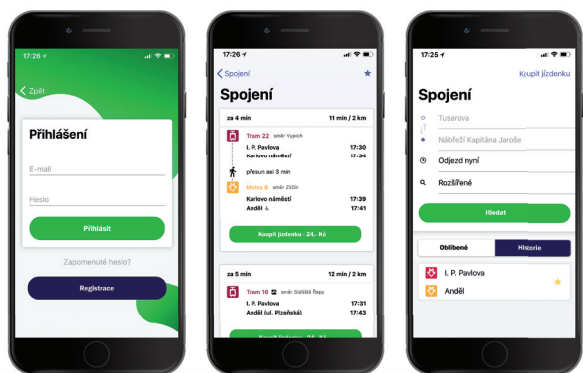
17:26

Zpět

Přihlášení

E-mail

Heslo

Přihlásit

Zapomenuté heslo?

Registrace

17:26

Spojení

Spojení

za 4 min

11 min / 2 km

Tram 22 směr Vypich

I. P. Pavlova

17:30

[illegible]

přesun asi 3 min

Metro B směr Zličín

Karlovo náměstí

17:39

Anděl

17:41

Koupit jízdenku - 24,- Kč

za 5 min

12 min / 2 km

Tram 16 směr Sídliště Řepy

I. P. Pavlova

17:31

Anděl (ul. Plzeňská)

17:43

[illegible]

17:25

Koupit jízdenku

Spojení

Tusarova

Nábřeží Kapitána Jaroše

Odjezd nyní

Rozšířené

Hledat

Oblíbené

Historie

I. P. Pavlova

Anděl